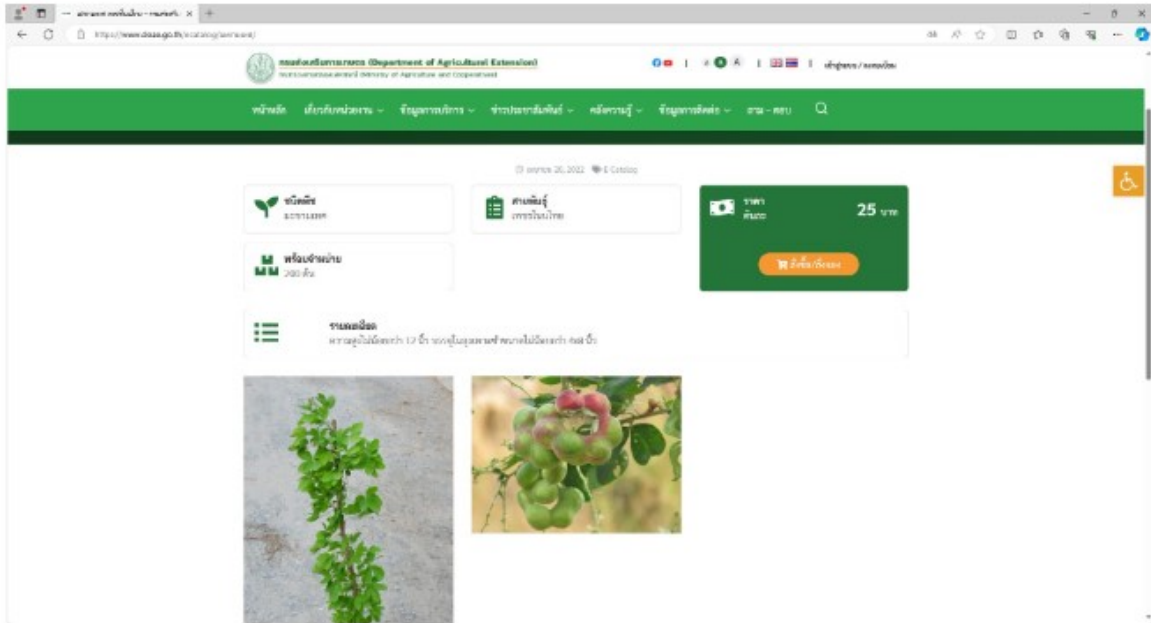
กรมส่งเสริมการเกษตร (Department of Agricultural Extension)
กระทรวงเกษตรและสหกรณ์ Ministry of Agriculture and Cooperatives

หน้าหลัก เกี่ยวกับหน่วยงาน ข้อมูลการบริการ ข่าวประชาสัมพันธ์ คลังความรู้ ข้อมูลการติดต่อ ถาม - ตอบ

ชนิดพืช
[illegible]

สายพันธุ์
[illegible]

ราคา
ต้นละ
25 บาท

พร้อมจำหน่าย
200 ต้น

สั่งซื้อ/จองต้น

รายละเอียด
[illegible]